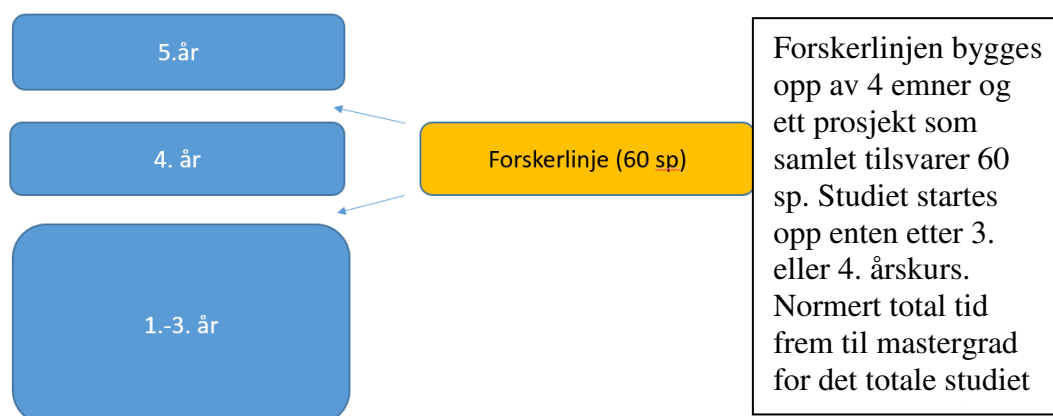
5.år

4. år

1.-3. år

Forskerlinje (60 sp)

Forskerlinjen bygges opp av 4 emner og ett prosjekt som samlet tilsvarer 60 sp. Studiet startes opp enten etter 3. eller 4. årskurs. Normert total tid frem til mastergrad for det totale studiet